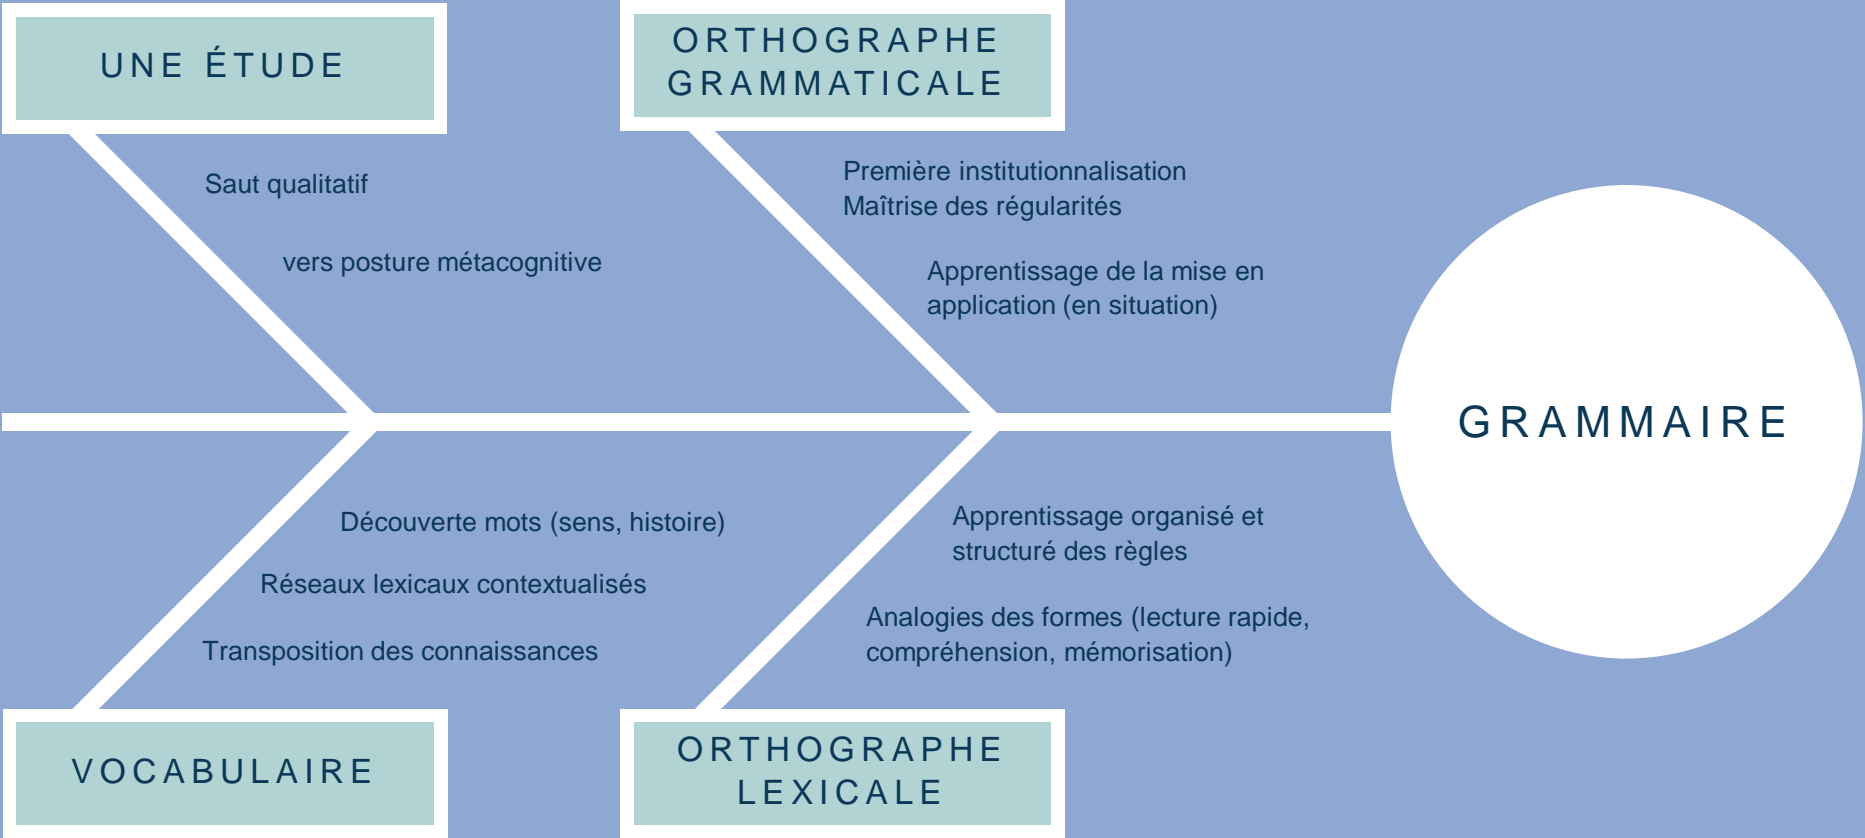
UNE ÉTUDE

Saut qualitatif

vers posture métacognitive

ORTHOGRAPHE GRAMMATICALE

Première institutionnalisation
Maîtrise des régularités

Apprentissage de la mise en application (en situation)

GRAMMAIRE

Découverte mots (sens, histoire)

Réseaux lexicaux contextualisés

Transposition des connaissances

VOCABULAIRE

Apprentissage organisé et structuré des règles

Analogies des formes (lecture rapide, compréhension, mémorisation)

ORTHOGRAPHE LEXICALE